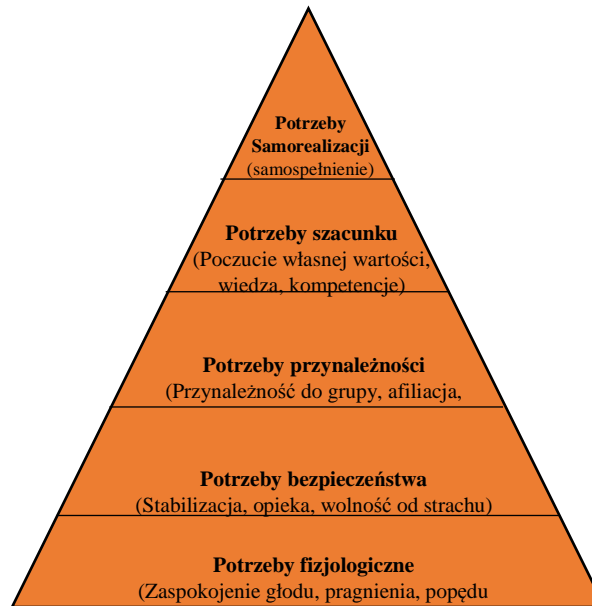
Potrzeby Samorealizacji
(samospełnienie)

Potrzeby szacunku
(Poczucie własnej wartości, wiedza, kompetencje)

Potrzeby przynależności
(Przynależność do grupy, afiliacja,

Potrzeby bezpieczeństwa
(Stabilizacja, opieka, wolność od strachu)

Potrzeby fizjologiczne
(Zaspokojenie głodu, pragnienia, popędu